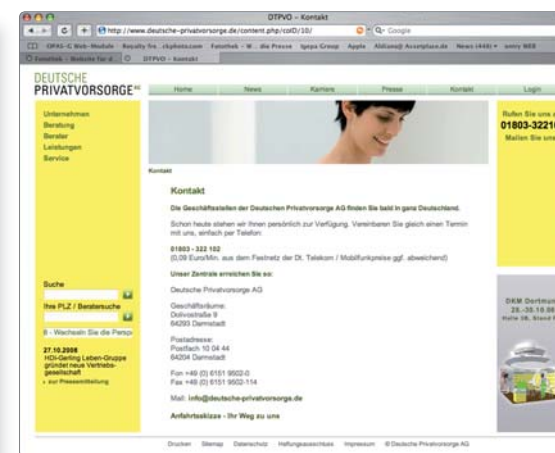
DTPVO - Kontakt

http://www.deutsche-privatvorsorge.de/content.php/colD/10/

Q- Google

OPAS-C Web-Module Royalty fre...ckphoto.com Fotothek - W... die Presse Igepa Group Apple Aldiana@ Acceptplace.de News (448) ▾ entry WBR

Fotothek - Website für d... DTPVO - Kontakt

DEUTSCHE PRIVATVORSORGE AG

Home News Karriere Presse Kontakt Login

Unternehmen
Beratung
Berater
Leistungen
Service

Kontakt

Kontakt

Die Geschäftsstellen der Deutschen Privatvorsorge AG finden Sie bald in ganz Deutschland.

Schon heute stehen wir Ihnen persönlich zur Verfügung. Vereinbaren Sie gleich einen Termin mit uns, einfach per Telefon:

01803 - 322 102
(0,09 Euro/Min. aus dem Festnetz der Dt. Telekom / Mobilfunkpreise ggf. abweichend)

Unser Zentrale erreichen Sie so:

Deutsche Privatvorsorge AG

Geschäftsräume:
Dolivostraße 9
64293 Darmstadt

Postadresse:
Postfach 10 04 44
64204 Darmstadt

Fon +49 (0) 6151 9502-0
Fax +49 (0) 6151 9502-114

Mail: info@deutsche-privatvorsorge.de

Anfahrtsskizze - Ihr Weg zu uns

Suche

Ihre PLZ / Beratersuche

8 - Wechseln Sie die Perso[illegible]

27.10.2008
HDI-Gerling Leben-Gruppe gründet neue Vertriebsgesellschaft
» zur Pressemitteilung

Rufen Sie uns a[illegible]
01803-32210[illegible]
Mailen Sie uns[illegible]

DKM Dortmun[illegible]
28.-30.10.08
Halle 3B, Stand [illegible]

Drucken Sitemap Datenschutz Haftungsausschluss Impressum © Deutsche Privatvorsorge AG